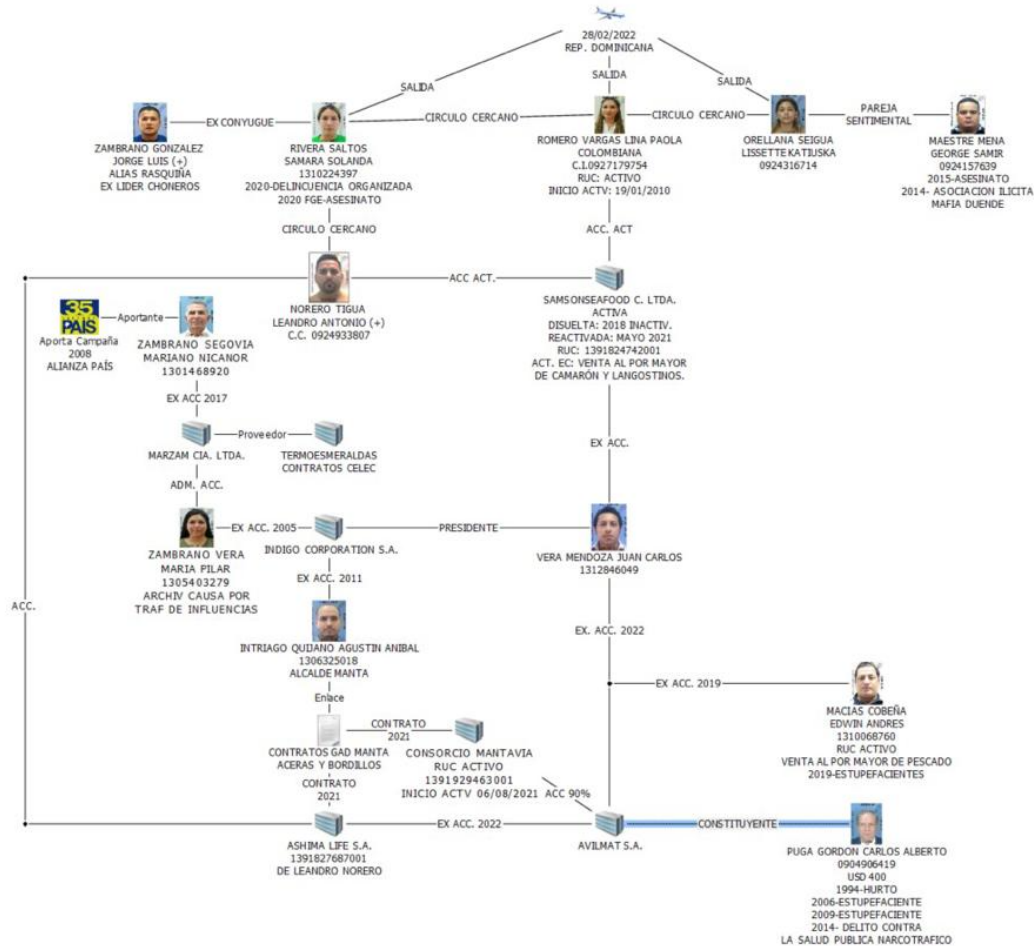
28/02/2022
REP. DOMINICANA

SALIDA
SALIDA
SALIDA

ZAMBRANO GONZALEZ
JORGE LUIS (+)
ALIAS RASQUIÑA
EX LIDER CHONEROS

EX CONYUGUE

RIVERA SALTOS
SAMARA SOLANDA
1310224397
2020-DELINCUENCIA ORGANIZADA
2020 FGE-ASESINATO

CIRCULO CERCANO

ROMERO VARGAS LINA PAOLA
COLOMBIANA
C.I.0927179754
RUC: ACTIVO
INICIO ACTV: 19/01/2010

CIRCULO CERCANO

ORELLANA SEIGUA
LISSETTE KATIUSKA
0924316714

PAREJA SENTIMENTAL

MAESTRE MENA
GEORGE SAMIR
0924157639
2015-ASESINATO
2014- ASOCIACION ILICITA
MAFIA DUENDE

CIRCULO CERCANO

ACC. ACT

NORERO TIGUA
LEANDRO ANTONIO (+)
C.C. 0924933807

ACC ACT.

SAMSONSEAFOOD C. LTDA.
ACTIVA
DISUELTA: 2018 INACTIV.
REACTIVADA: MAYO 2021
RUC: 1391824742001
ACT. EC: VENTA AL POR MAYOR DE CAMARÓN Y LANGOSTINOS.

35 PAÍS
Aporta Campaña 2008
ALIANZA PAÍS

Aportante

ZAMBRANO SEGOVIA
MARIANO NICANOR
1301468920

EX ACC 2017

MARZAM CIA. LTDA.

Proveedor

TERMOESMERALDAS
CONTRATOS CELEC

ADM. ACC.

EX ACC.

ZAMBRANO VERA
MARIA PILAR
1305403279
ARCHIV CAUSA POR TRAF DE INFLUENCIAS

EX ACC. 2005

INDIGO CORPORATION S.A.

PRESIDENTE

VERA MENDOZA JUAN CARLOS
1312846049

EX ACC. 2011

ACC.

INTRIAGO QUIJANO AGUSTIN ANIBAL
1306325018
ALCALDE MANTA

EX. ACC. 2022

EX ACC. 2019

MACIAS COBEÑA
EDWIN ANDRES
1310068760
RUC ACTIVO
VENTA AL POR MAYOR DE PESCADO
2019-ESTUPEFACIENTES

Enlace

CONTRATOS GAD MANTA
ACERAS Y BORDILLOS

CONTRATO 2021

CONSORCIO MANTAVIA
RUC ACTIVO
1391929463001
INICIO ACTV 06/08/2021

ACC 90%

CONTRATO 2021

ASHIMA LIFE S.A.
1391827687001
DE LEANDRO NORERO

EX ACC. 2022

AVILMAT S.A.

CONSTITUYENTE

PUGA GORDON CARLOS ALBERTO
0904906419
USD 400
1994-HURTO
2006-ESTUPEFACIENTE
2009-ESTUPEFACIENTE
2014- DELITO CONTRA LA SALUD PUBLICA NARCOTRAFICO